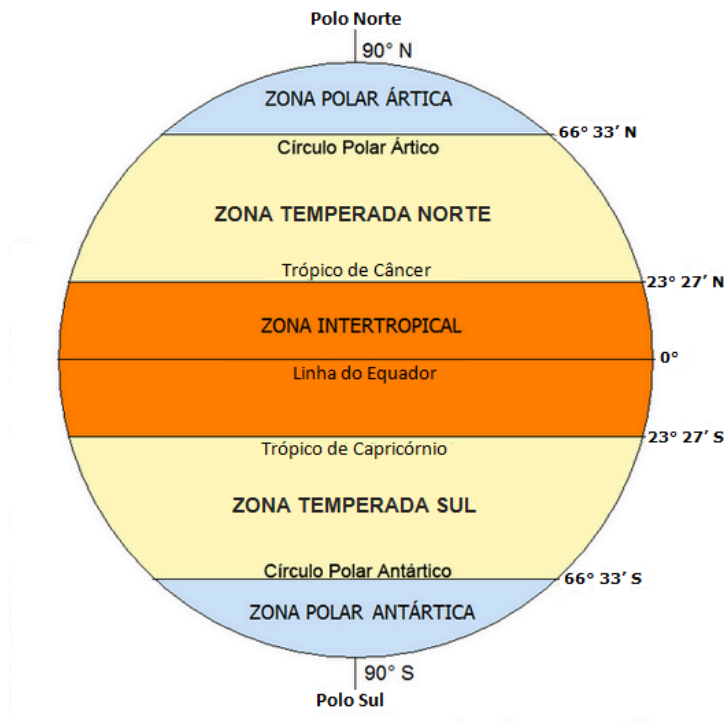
Polo Norte
90° N
ZONA POLAR ÁRTICA
66° 33′ N
Círculo Polar Ártico
ZONA TEMPERADA NORTE
Trópico de Câncer
23° 27′ N
ZONA INTERTROPICAL
0°
Linha do Equador
23° 27′ S
Trópico de Capricórnio
ZONA TEMPERADA SUL
Círculo Polar Antártico
66° 33′ S
ZONA POLAR ANTÁRTICA
90° S
Polo Sul